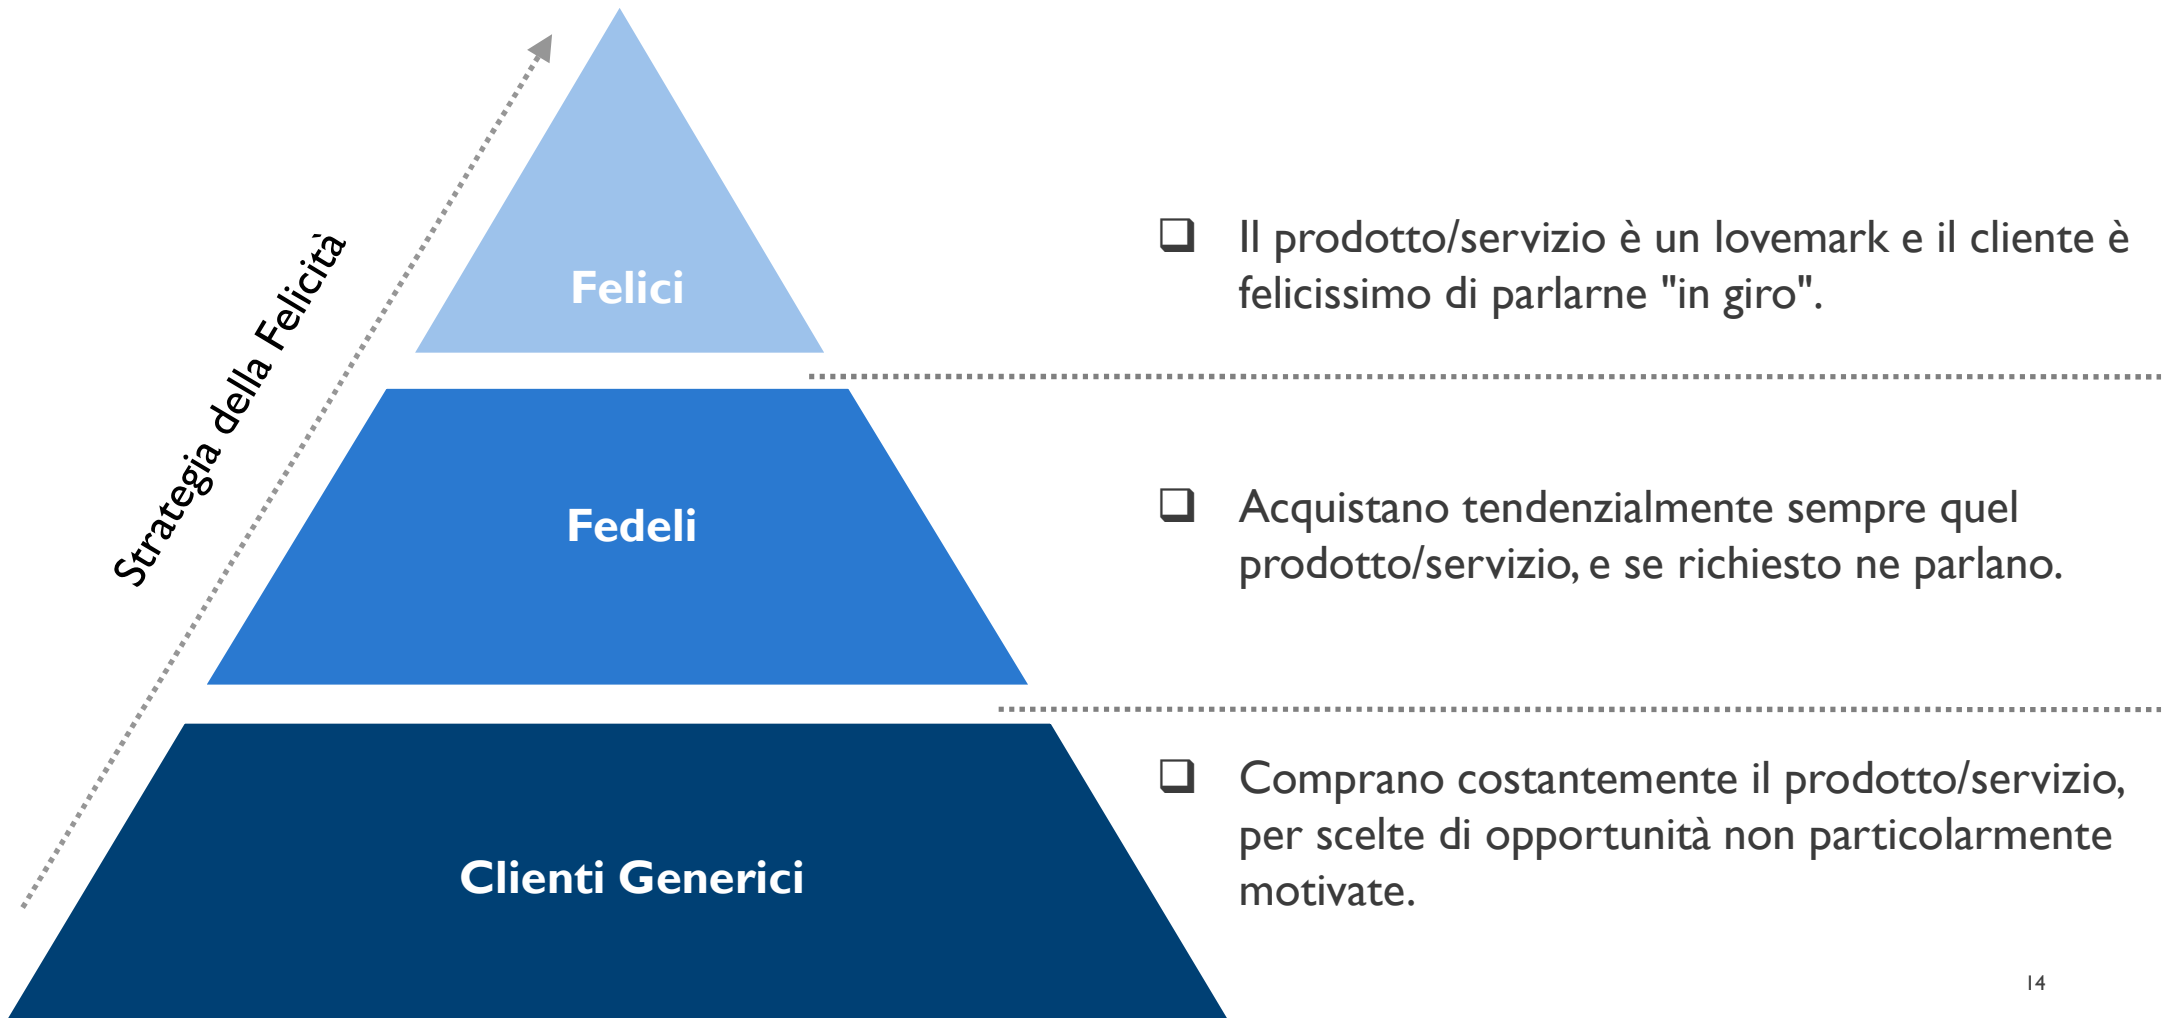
Strategia della Felicità

Felici

Fedeli

Clienti Generici

❑ Il prodotto/servizio è un lovemark e il cliente è felicissimo di parlarne "in giro".

❑ Acquistano tendenzialmente sempre quel prodotto/servizio, e se richiesto ne parlano.

❑ Comprano costantemente il prodotto/servizio, per scelte di opportunità non particolarmente motivate.

14